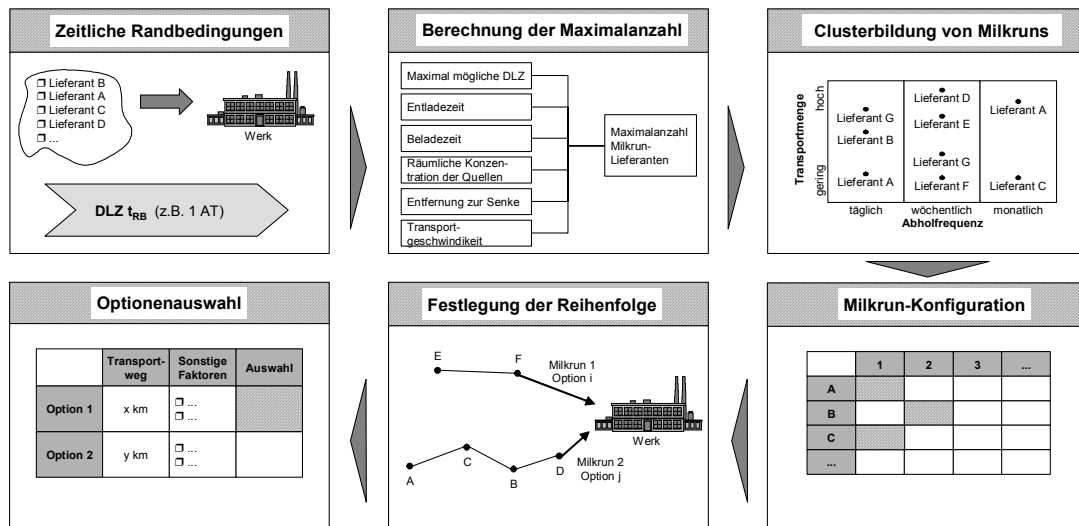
Zeitliche Randbedingungen

❐ Lieferant B
❐ Lieferant A
❐ Lieferant C
❐ Lieferant D
❐ ...

Werk

DLZ $t_{RB}$ (z.B. 1 AT)

Berechnung der Maximalanzahl

Maximal mögliche DLZ
Entladezeit
Beladezeit
Räumliche Konzentration der Quellen
Entfernung zur Senke
Transportgeschwindikeit

Maximalanzahl Milkrun-Lieferanten

Clusterbildung von Milkruns

Transportmenge
hoch
gering

Lieferant G
Lieferant B
Lieferant A
Lieferant D
Lieferant E
Lieferant G
Lieferant F
Lieferant A
Lieferant C

täglich wöchentlich monatlich
Abholfrequenz

Optionenauswahl

| | Transportweg | Sonstige Faktoren | Auswahl |
|---|---|---|---|
| Option 1 | x km | ❐ ... ❐ ... | |
| Option 2 | y km | ❐ ... ❐ ... | |

Festlegung der Reihenfolge

E
F
Milkrun 1 Option i
Werk
C
A
B
D
Milkrun 2 Option j

Milkrun-Konfiguration

| | 1 | 2 | 3 | ... |
|---|---|---|---|---|
| A | | | | |
| B | | | | |
| C | | | | |
| ... | | | | |